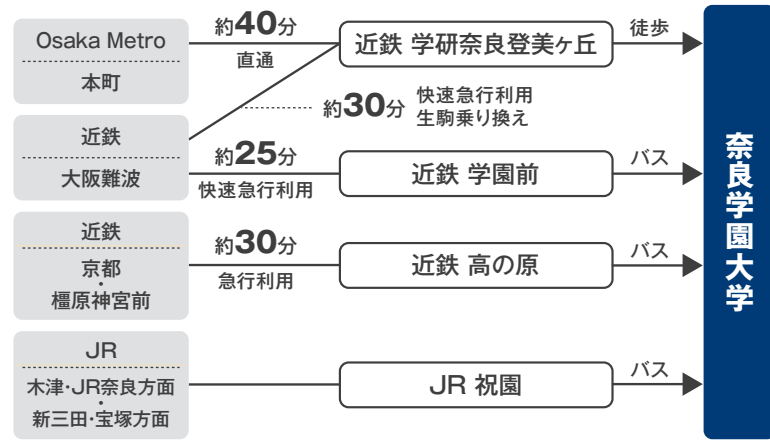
Osaka Metro
本町

約40分
直通

近鉄 学研奈良登美ヶ丘

徒歩

近鉄
大阪難波

約30分 快速急行利用 生駒乗り換え

約25分
快速急行利用

近鉄 学園前

バス

近鉄
京都
・
橿原神宮前

約30分
急行利用

近鉄 高の原

バス

JR
木津・JR奈良方面
・
新三田・宝塚方面

JR 祝園

バス

奈良学園大学